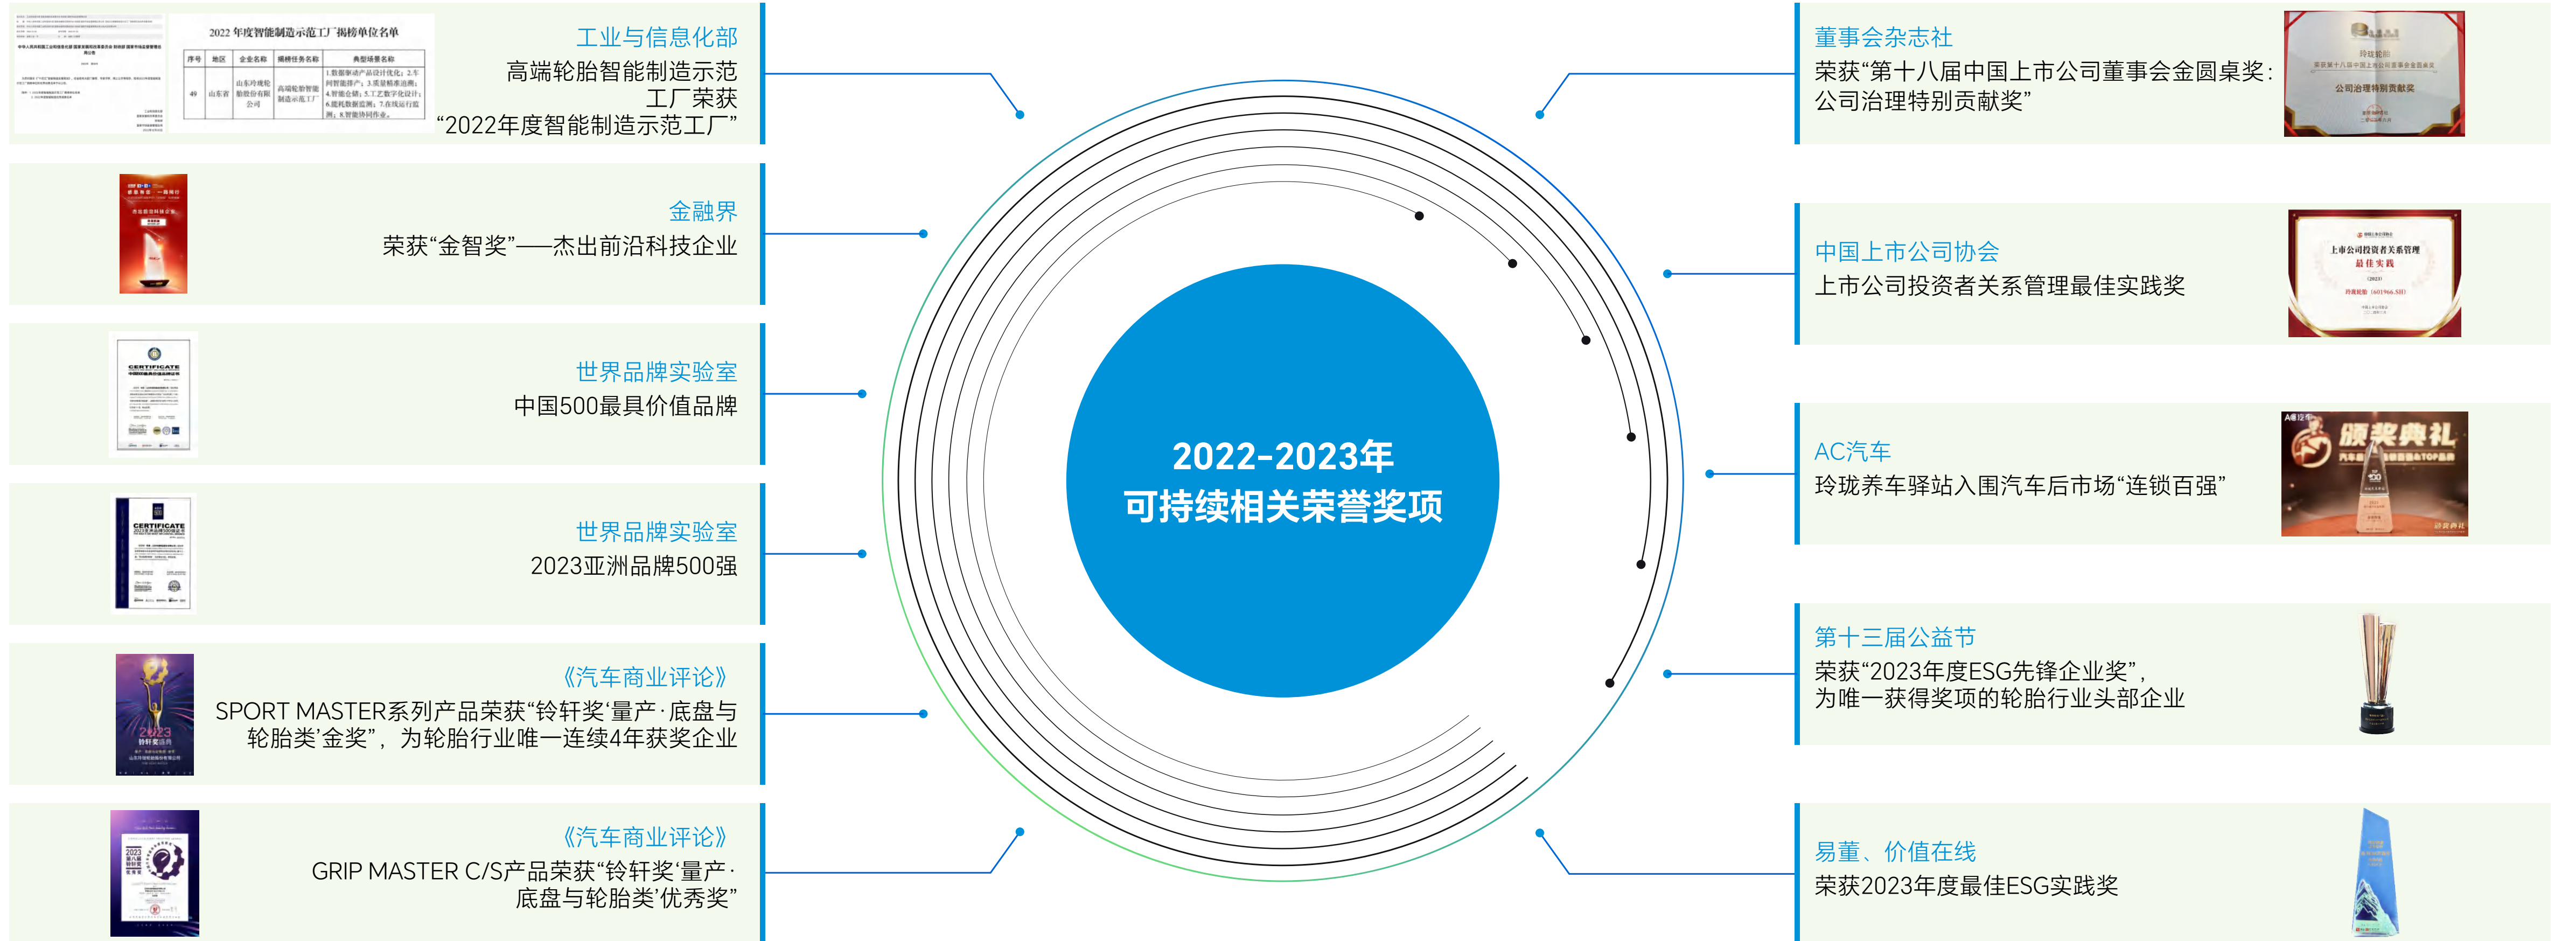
2022 年度智能制造示范工厂揭榜单位名单

| 序号 | 地区 | 企业名称 | 揭榜任务名称 | 典型场景名称 |
|---|---|---|---|---|
| 49 | 山东省 | 山东玲珑轮胎股份有限公司 | 高端轮胎智能制造示范工厂 | 1.数据驱动产品设计优化；2.车间智能排产；3.质量精准追溯；4.智能仓储；5.工艺数字化设计；6.能耗数据监测；7.在线运行监测；8.智能协同作业。 |

工业与信息化部
高端轮胎智能制造示范工厂荣获“2022年度智能制造示范工厂”

金融界
荣获“金智奖”——杰出前沿科技企业

世界品牌实验室
中国500最具价值品牌

世界品牌实验室
2023亚洲品牌500强

《汽车商业评论》
SPORT MASTER系列产品荣获“铃轩奖‘量产·底盘与轮胎类’金奖”，为轮胎行业唯一连续4年获奖企业

《汽车商业评论》
GRIP MASTER C/S产品荣获“铃轩奖‘量产·底盘与轮胎类’优秀奖”

2022-2023年
可持续相关荣誉奖项

董事会杂志社
荣获“第十八届中国上市公司董事会金圆桌奖：公司治理特别贡献奖”

公司治理特别贡献奖

中国上市公司协会
上市公司投资者关系管理最佳实践奖

上市公司投资者关系管理最佳实践

AC汽车
玲珑养车驿站入围汽车后市场“连锁百强”

颁奖典礼

第十三届公益节
荣获“2023年度ESG先锋企业奖”，为唯一获得奖项的轮胎行业头部企业

易董、价值在线
荣获2023年度最佳ESG实践奖